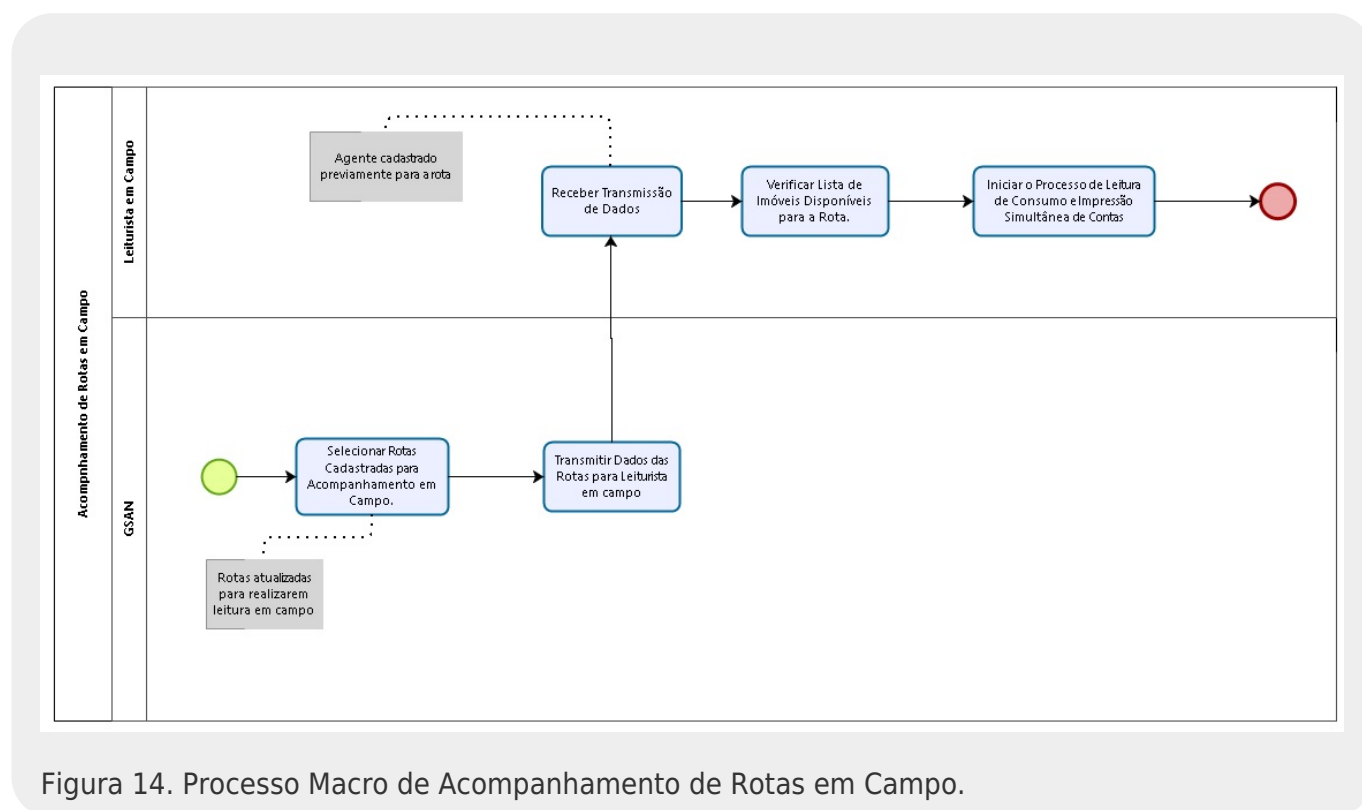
Acompnhamento de Rotas em Campo

Leiturista em Campo

Agente cadastrado previamente para a rota

Receber Transmissão de Dados

Verificar Lista de Imóveis Disponíveis para a Rota.

Iniciar o Processo de Leitura de Consumo e Impressão Simultânea de Contas

GSAN

Selecionar Rotas Cadastradas para Acompanhamento em Campo.

Transmitir Dados das Rotas para Leiturista em campo

Rotas atualizadas para realizarem leitura em campo

Figura 14. Processo Macro de Acompanhamento de Rotas em Campo.